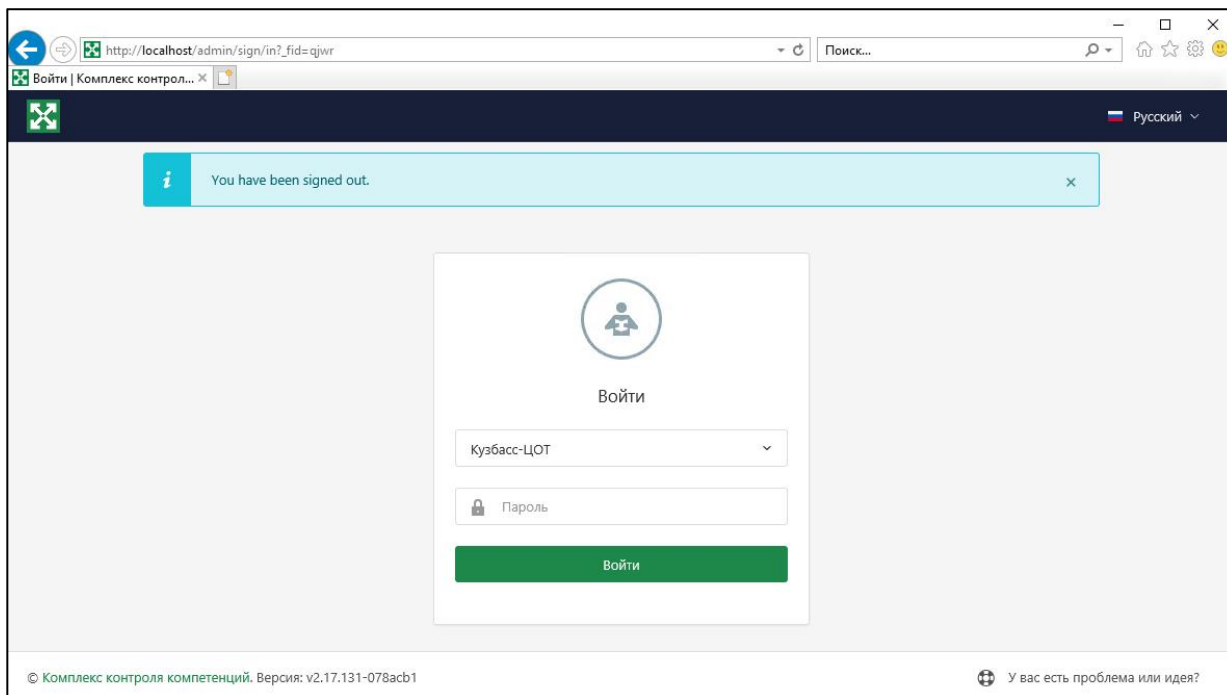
http://localhost/admin/sign/in?_fid=qjwr

Поиск...

Войти | Комплекс контрол... ×

Русский

You have been signed out.

×

Войти

Кузбасс-ЦОТ

Пароль

Войти

© Комплекс контроля компетенций. Версия: v2.17.131-078acb1

У вас есть проблема или идея?